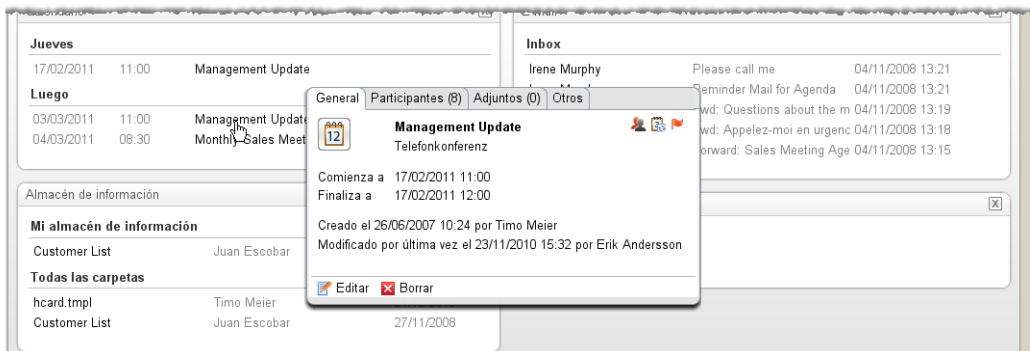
Jueves

17/02/2011 11:00 Management Update

Luego

03/03/2011 11:00 Management Update
04/03/2011 08:30 Monthly Sales Meet

Inbox

| Irene Murphy | Please call me | 04/11/2008 13:21 |
|---|---|---|
| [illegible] | Reminder Mail for Agenda | 04/11/2008 13:21 |
| | wd: Questions about the m | 04/11/2008 13:19 |
| | wd: Appelez-moi en urgenc | 04/11/2008 13:18 |
| | orward: Sales Meeting Age | 04/11/2008 13:15 |

General | Participantes (8) | Adjuntos (0) | Otros

12

Management Update
Telefonkonferenz

Comienza a 17/02/2011 11:00
Finaliza a 17/02/2011 12:00

Creado el 26/06/2007 10:24 por Timo Meier
Modificado por última vez el 23/11/2010 15:32 por Erik Andersson

Editar Borrar

Almacén de información

Mi almacén de información

Customer List Juan Escobar

Todas las carpetas

hcard.tmpl Timo Meier
Customer List Juan Escobar 27/11/2008

X